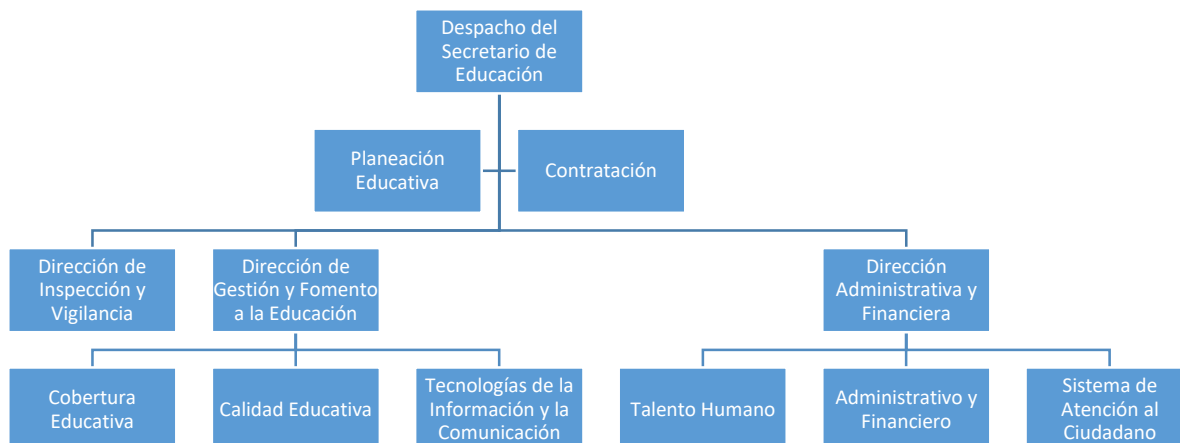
Despacho del Secretario de Educación

Planeación Educativa

Contratación

Dirección de Inspección y Vigilancia

Dirección de Gestión y Fomento a la Educación

Dirección Administrativa y Financiera

Cobertura Educativa

Calidad Educativa

Tecnologías de la Información y la Comunicación

Talento Humano

Administrativo y Financiero

Sistema de Atención al Ciudadano